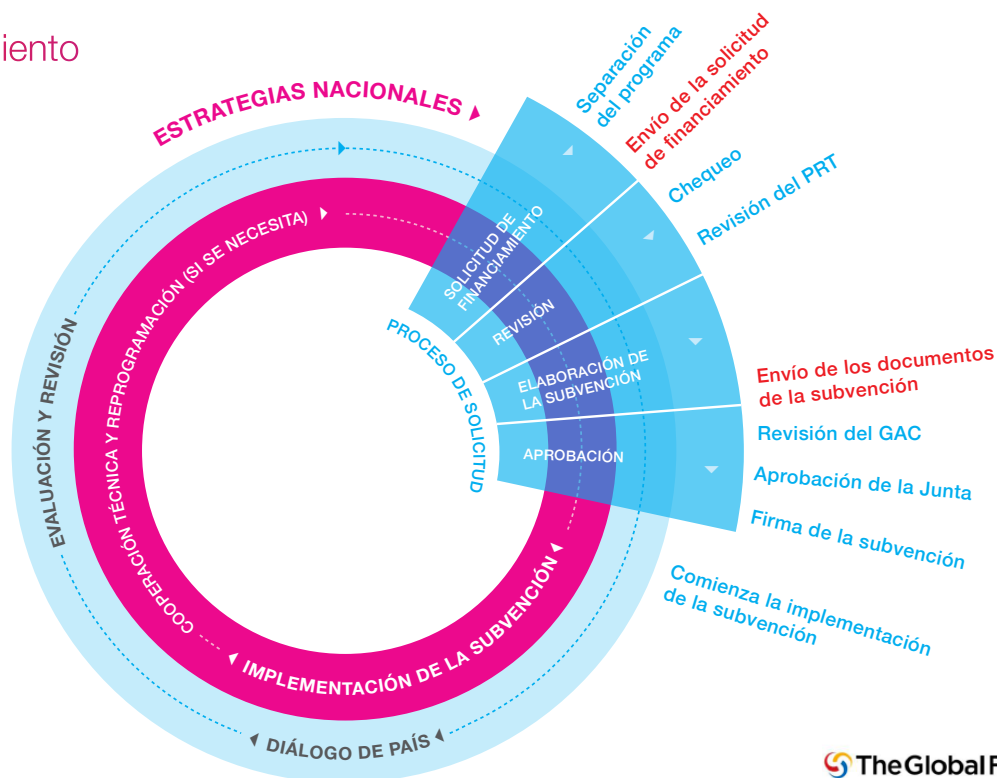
iento

ESTRATEGIAS NACIONALES

Separación del programa

Envío de la solicitud de financiamiento

Chequeo

Revisión del PRT

SOLICITUD DE FINANCIAMIENTO

REVISIÓN

ELABORACIÓN DE LA SUBVENCIÓN

APROBACIÓN

PROCESO DE SOLICITUD

Envío de los documentos de la subvención

Revisión del GAC

Aprobación de la Junta

Firma de la subvención

Comienza la implementación de la subvención

EVALUACIÓN Y REVISIÓN

COOPERACIÓN TÉCNICA Y REPROGRAMACIÓN (SI SE NECESITA)

IMPLEMENTACIÓN DE LA SUBVENCIÓN

DIÁLOGO DE PAÍS

TheGlobal F